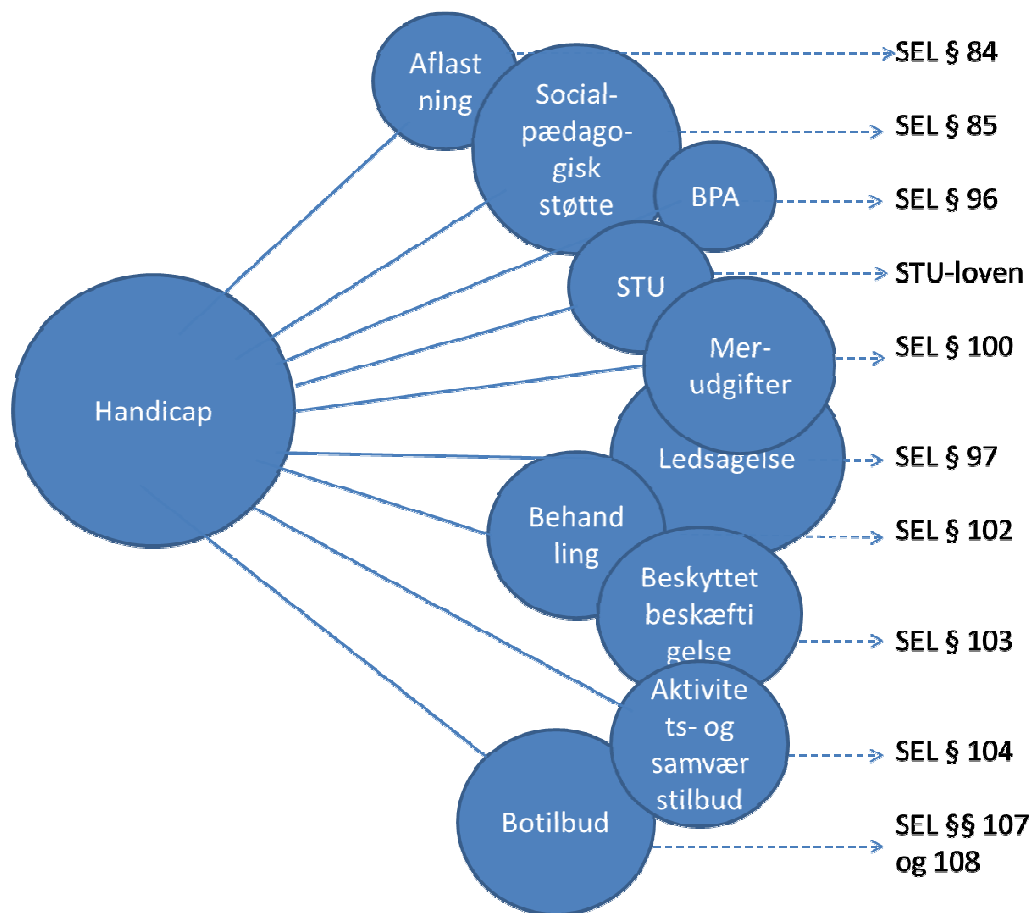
Handicap

Aflast ning

Social-pædago-gisk støtte

BPA

STU

Mer-udgifter

Ledsagelse

Behand ling

Beskyttet beskæfti gelse

Aktivite ts- og samvær stilbud

Botilbud

SEL § 84

SEL § 85

SEL § 96

STU-loven

SEL § 100

SEL § 97

SEL § 102

SEL § 103

SEL § 104

SEL §§ 107 og 108